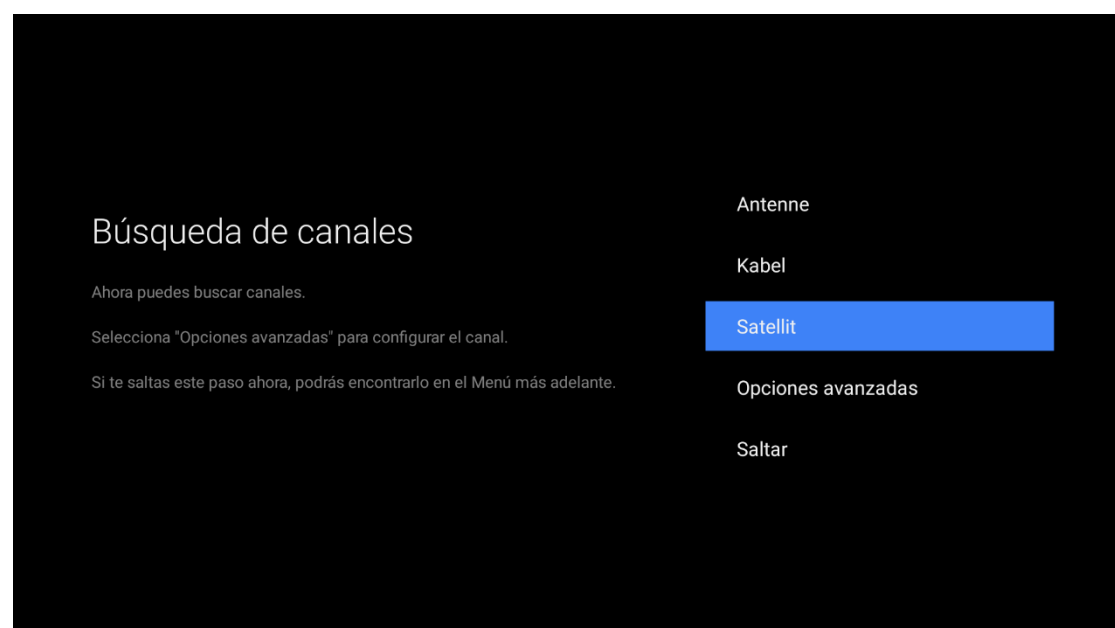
Búsqueda de canales

Ahora puedes buscar canales.

Selecciona "Opciones avanzadas" para configurar el canal.

Si te saltas este paso ahora, podrás encontrarlo en el Menú más adelante.

Antenne

Kabel

Satellit

Opciones avanzadas

Saltar